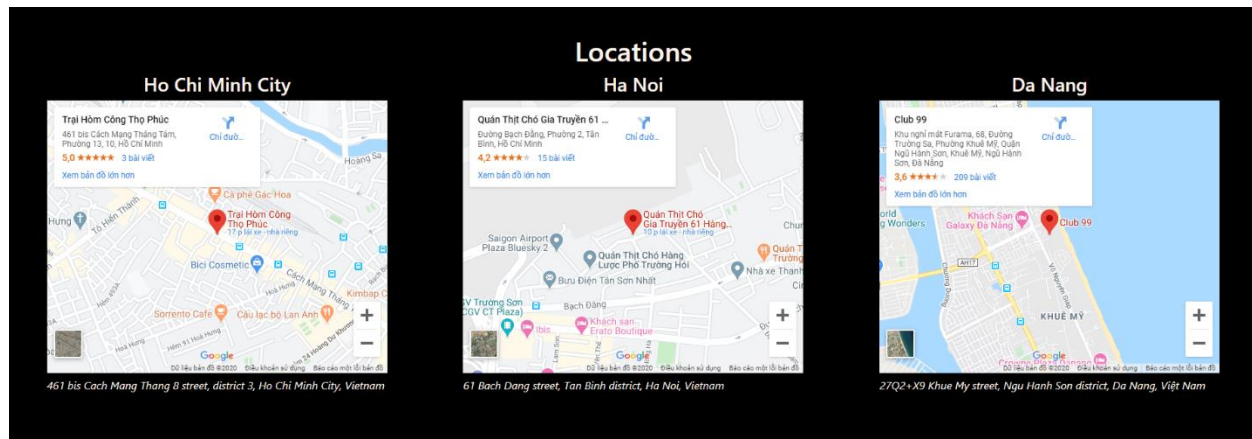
Locations

Ho Chi Minh City

Trại Hòm Công Thọ Phúc
461 bis Cách Mạng Tháng Tám, Phường 13, 10, Hồ Chí Minh
5,0 ★★★★★ 3 bài viết
Chỉ đườ...
Xem bản đồ lớn hơn

Hoàng Sa
Cà phê Gác Hoa
Trại Hòm Công Thọ Phúc
17 p lái xe · nhà riêng
Tô Hiến Thành
Bici Cosmetic
Cách Mạng Tháng
Kimbap C
Sorrento Cafe
Câu lạc bộ Lan Anh
Hòa Hưng
Google
Dữ liệu bản đồ ©2020 Điều khoản sử dụng Báo cáo một lỗi bản đồ

461 bis Cach Mang Thang 8 street, district 3, Ho Chi Minh City, Vietnam

Ha Noi

Quán Thịt Chó Gia Truyền 61 ...
Đường Bạch Đằng, Phường 2, Tân Bình, Hồ Chí Minh
4,2 ★★★★ 15 bài viết
Chỉ đườ...
Xem bản đồ lớn hơn

Quán Thịt Chó Gia Truyền 61 Hàng...
10 p lái xe · nhà riêng
Saigon Airport Plaza Bluesky 2
Quán Thịt Chó Hàng Lược Phố Trường Hội
Bưu Điện Tân Sơn Nhất
Nhà xe Thanh
Quán T Trường
Bạch Đằng
CV Trường Sơn CGV CT Plaza)
ibis
Khách sạn Erato Boutique
Google
Dữ liệu bản đồ ©2020 Điều khoản sử dụng Báo cáo một lỗi bản đồ

61 Bach Dang street, Tan Binh district, Ha Noi, Vietnam

Da Nang

Club 99
Khu nghỉ mát Furama, 68, Đường Trường Sa, Phường Khuê Mỹ, Quận Ngũ Hành Sơn, Khuê Mỹ, Ngũ Hành Sơn, Đà Nẵng
3,6 ★★★★ 209 bài viết
Chỉ đườ...
Xem bản đồ lớn hơn

World Wonders
Khách Sạn Galaxy Đà Nẵng
Club 99
AH17
KHUÊ MỸ
Google
Dữ liệu bản đồ ©2020 Điều khoản sử dụng Báo cáo một lỗi bản đồ

27Q2+X9 Khue My street, Ngu Hanh Son district, Da Nang, Việt Nam